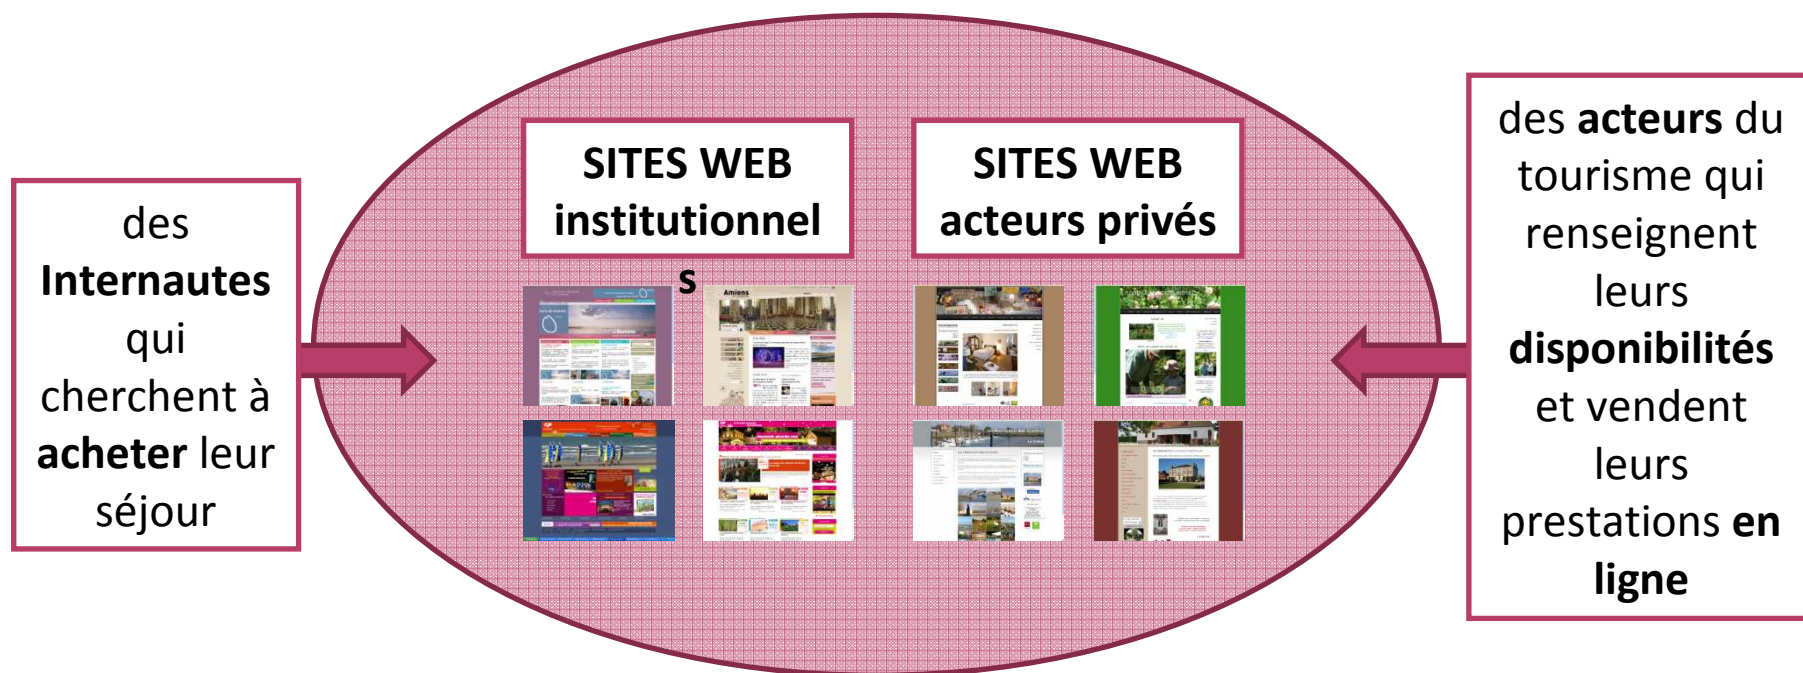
des Internautes qui cherchent à acheter leur séjour

SITES WEB institutionnel s

Amiens

SITES WEB acteurs privés

des acteurs du tourisme qui renseignent leurs disponibilités et vendent leurs prestations en ligne